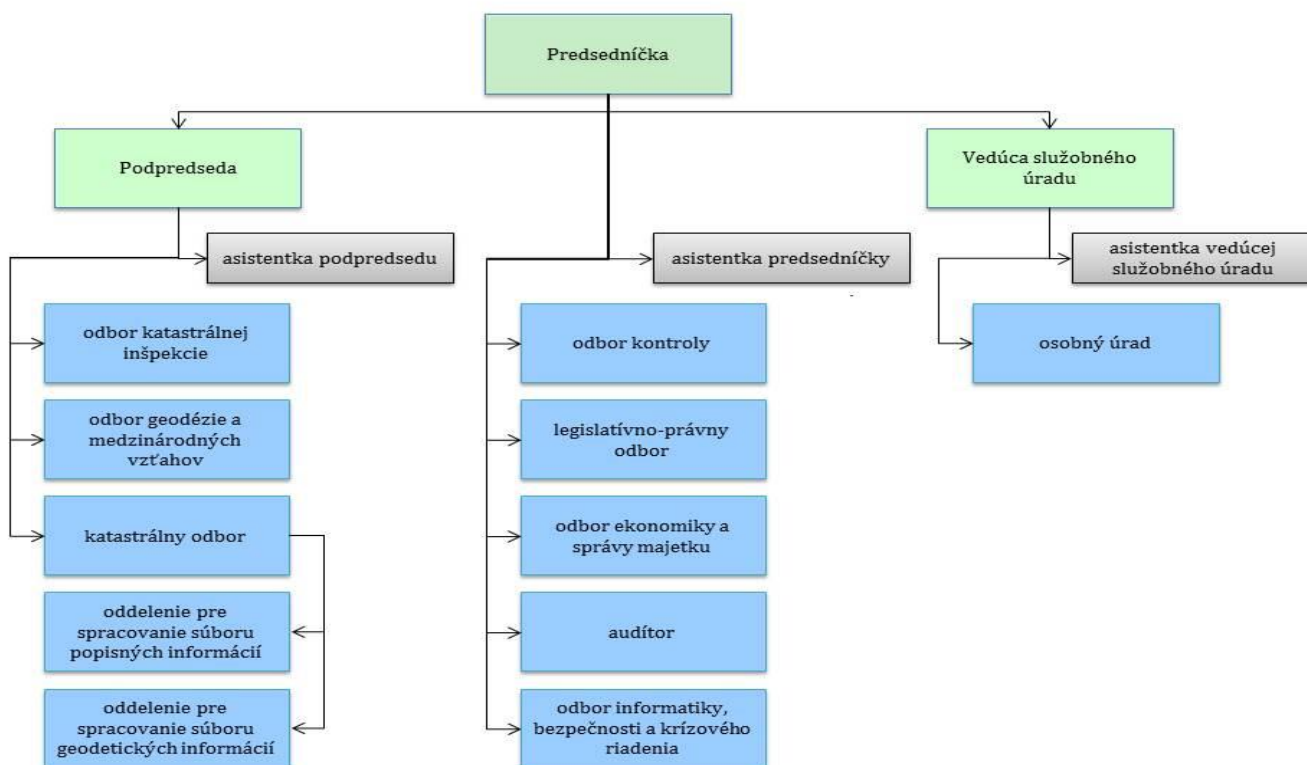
Predsedníčka

Podpredseda

asistentka podpredsedu

odbor katastrálnej inšpekcie

odbor geodézie a medzinárodných vzťahov

katastrálny odbor

oddelenie pre spracovanie súboru popisných informácií

oddelenie pre spracovanie súboru geodetických informácií

asistentka predsedníčky

odbor kontroly

legislatívno-právny odbor

odbor ekonomiky a správy majetku

audítor

odbor informatiky, bezpečnosti a krízového riadenia

Vedúca služobného úradu

asistentka vedúcej služobného úradu

osobný úrad